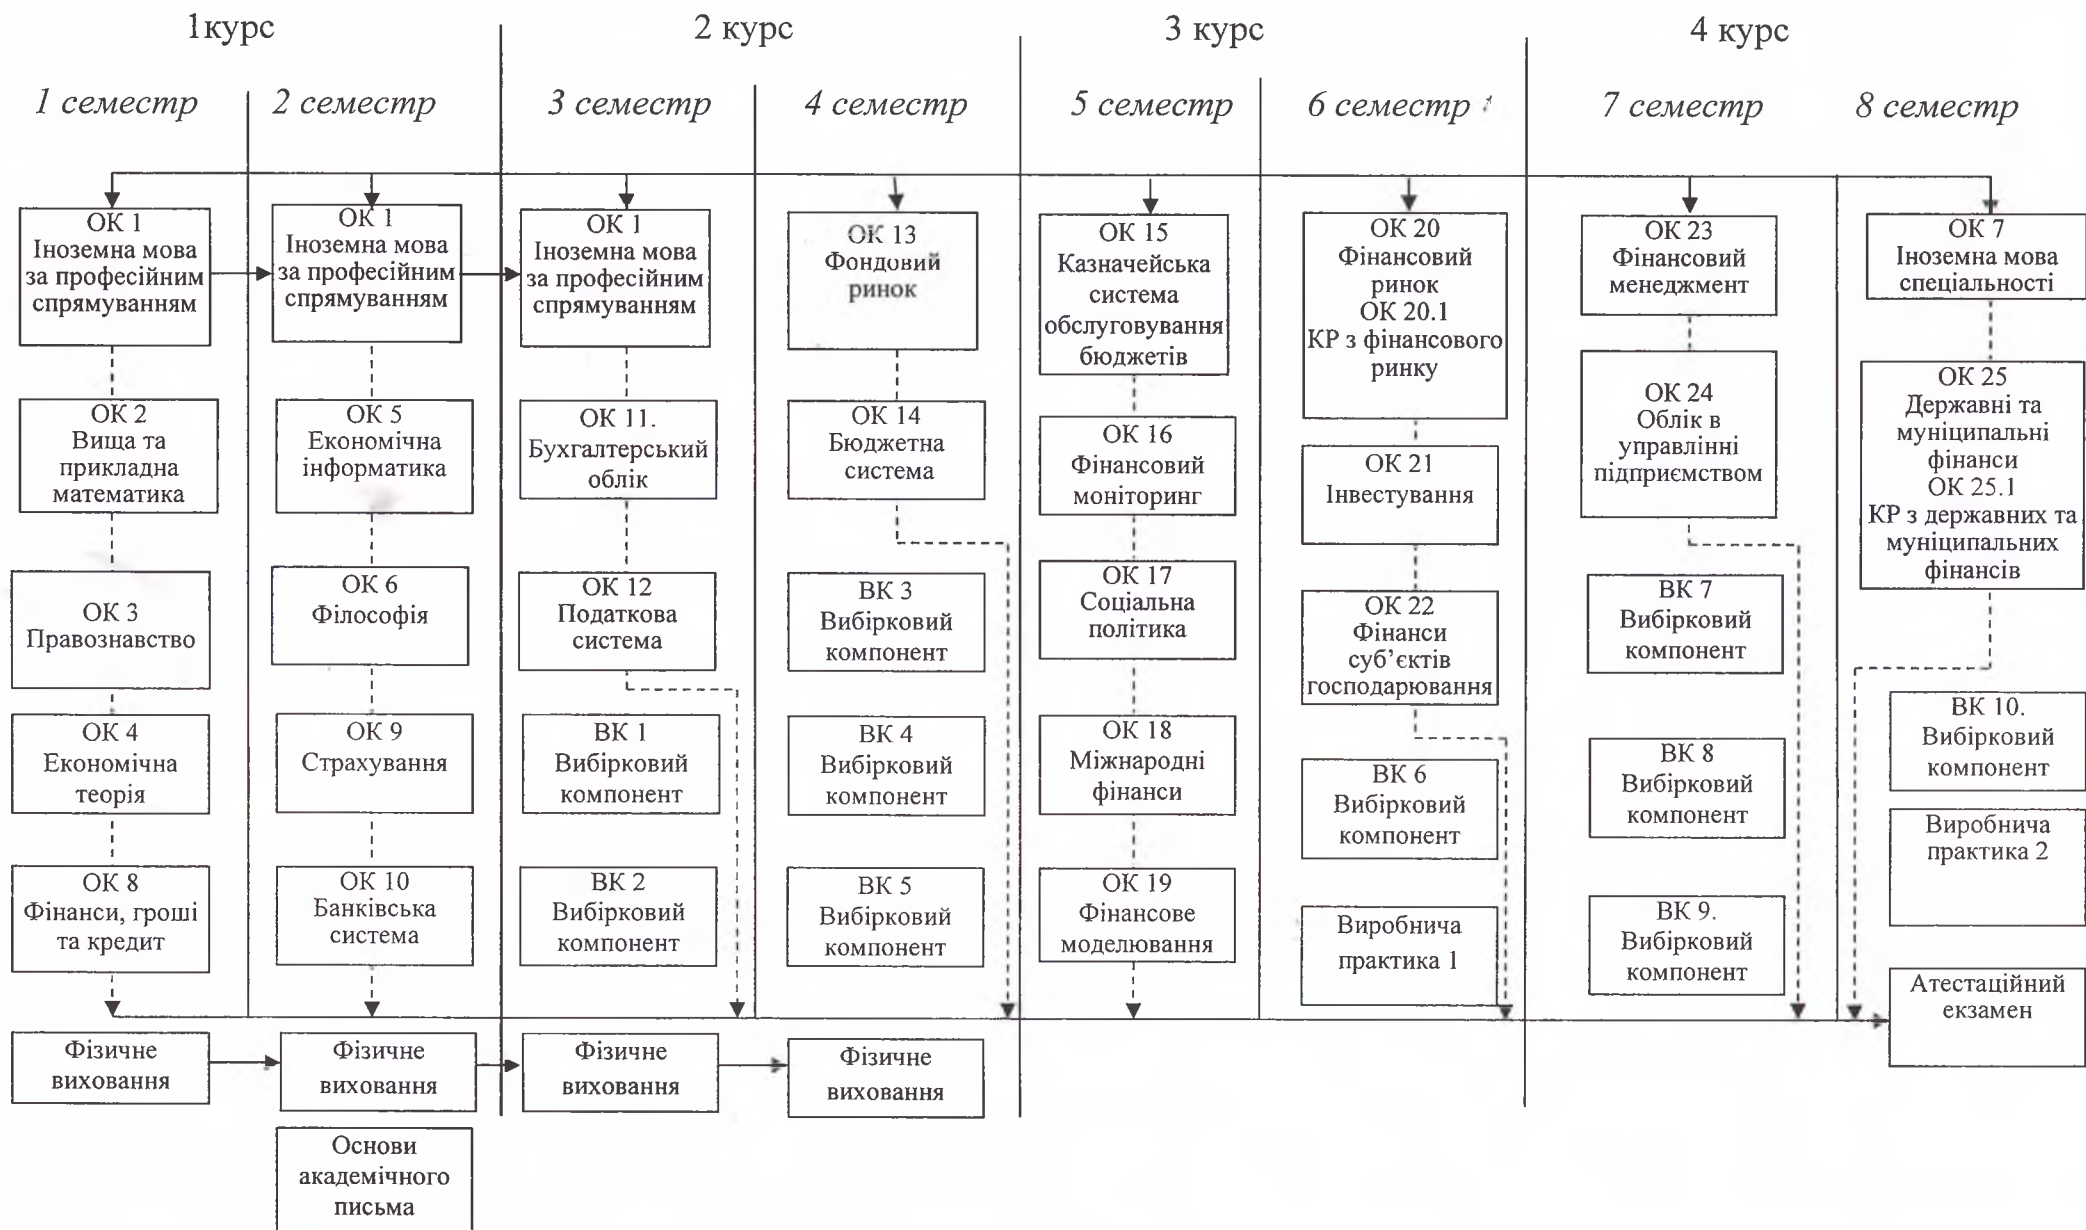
1курс

2 курс

3 курс

4 курс

1 семестр

2 семестр

3 семестр

4 семестр

5 семестр

6 семестр

7 семестр

8 семестр

ОК 1
Іноземна мова за професійним спрямуванням

ОК 2
Вища та прикладна математика

ОК 3
Правознавство

ОК 4
Економічна теорія

ОК 8
Фінанси, гроші та кредит

Фізичне виховання

ОК 1
Іноземна мова за професійним спрямуванням

ОК 5
Економічна інформатика

ОК 6
Філософія

ОК 9
Страхування

ОК 10
Банківська система

Фізичне виховання

Основи академічного письма

ОК 1
Іноземна мова за професійним спрямуванням

ОК 11.
Бухгалтерський облік

ОК 12
Податкова система

ВК 1
Вибірковий компонент

ВК 2
Вибірковий компонент

Фізичне виховання

ОК 13
Фондовий ринок

ОК 14
Бюджетна система

ВК 3
Вибірковий компонент

ВК 4
Вибірковий компонент

ВК 5
Вибірковий компонент

Фізичне виховання

ОК 15
Казначейська система обслуговування бюджетів

ОК 16
Фінансовий моніторинг

ОК 17
Соціальна політика

ОК 18
Міжнародні фінанси

ОК 19
Фінансове моделювання

ОК 20
Фінансовий ринок
ОК 20.1
КР з фінансового ринку

ОК 21
Інвестування

ОК 22
Фінанси суб'єктів господарювання

ВК 6
Вибірковий компонент

Виробнича практика 1

ОК 23
Фінансовий менеджмент

ОК 24
Облік в управлінні підприємством

ВК 7
Вибірковий компонент

ВК 8
Вибірковий компонент

ВК 9.
Вибірковий компонент

ОК 7
Іноземна мова спеціальності

ОК 25
Державні та муніципальні фінанси
ОК 25.1
КР з державних та муніципальних фінансів

ВК 10.
Вибірковий компонент

Виробнича практика 2

Атестаційний екзамен